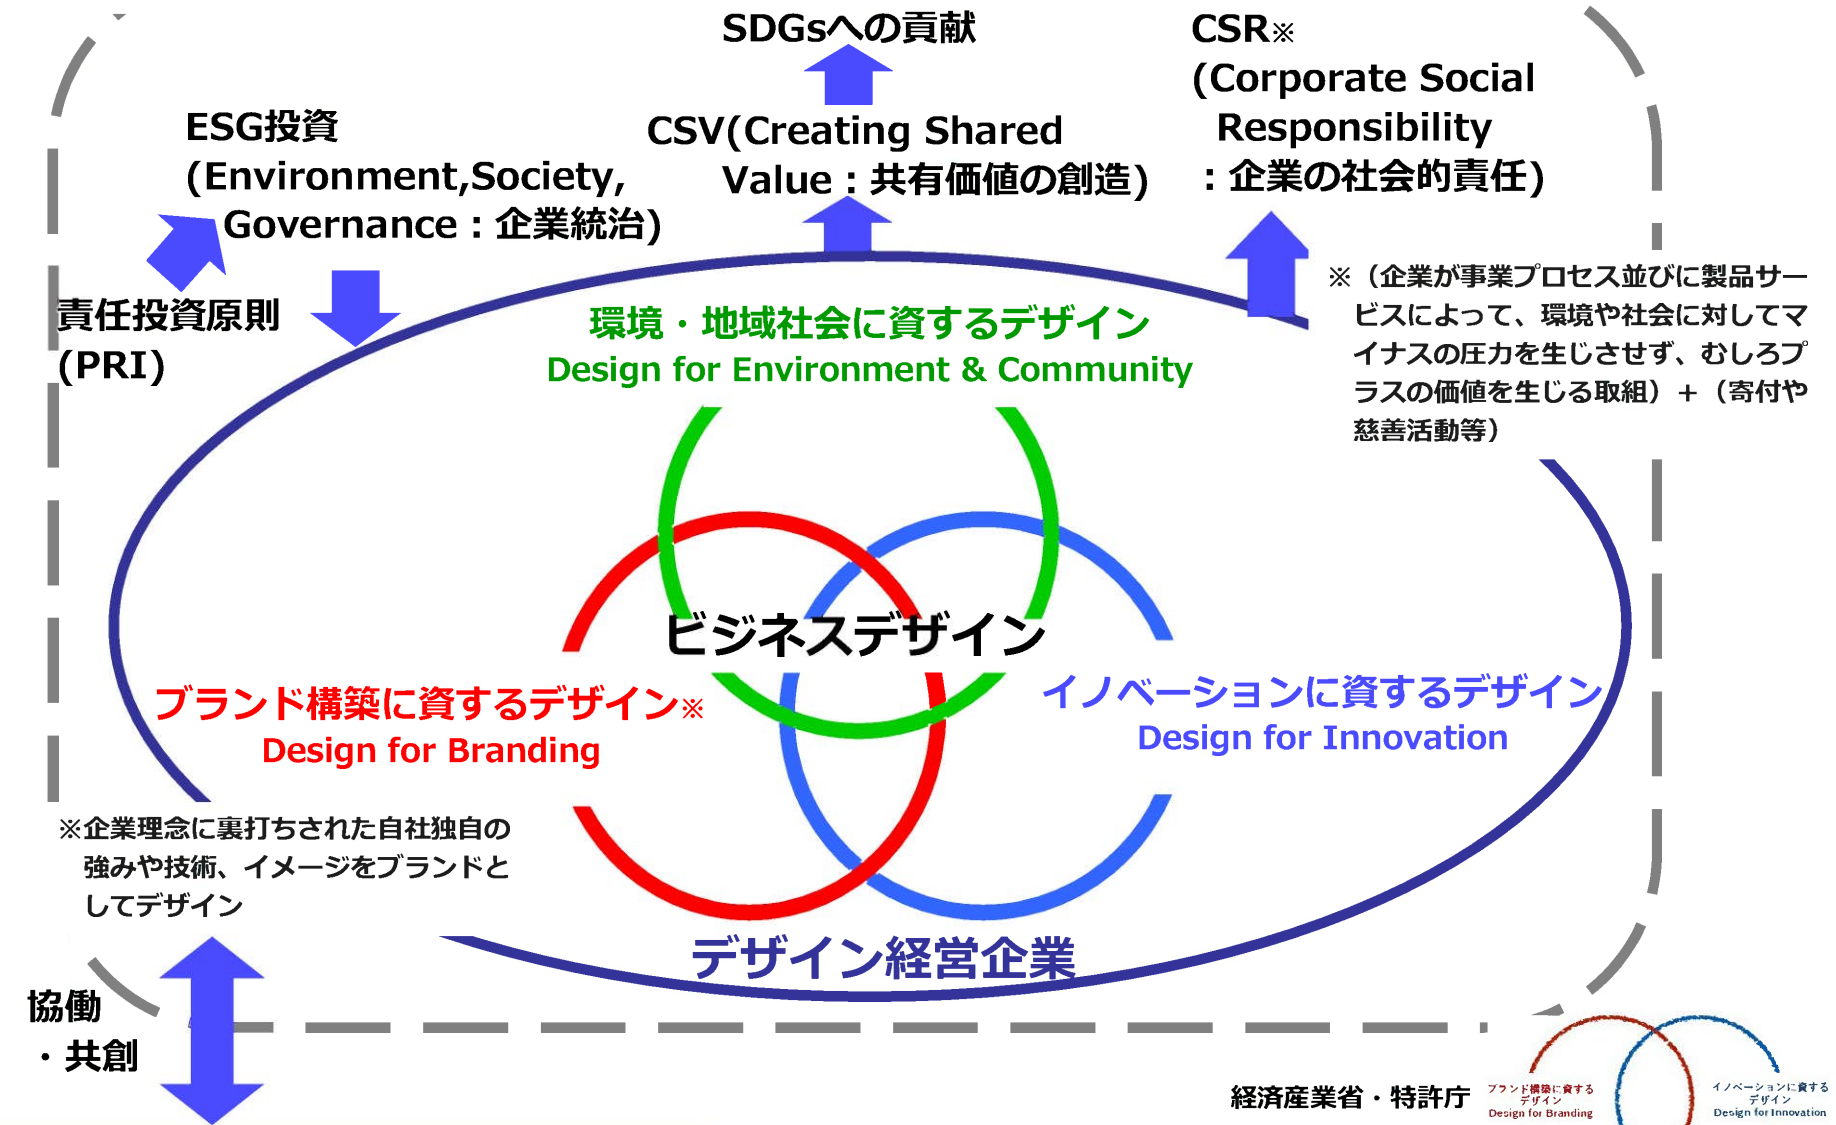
SDGsへの貢献

CSR※
(Corporate Social Responsibility
：企業の社会的責任)

ESG投資
(Environment,Society, Governance：企業統治)

CSV(Creating Shared Value：共有価値の創造)

責任投資原則
(PRI)

※（企業が事業プロセス並びに製品サービスによって、環境や社会に対してマイナスの圧力を生じさせず、むしろプラスの価値を生じる取組）＋（寄付や慈善活動等）

環境・地域社会に資するデザイン
Design for Environment & Community

ビジネスデザイン

ブランド構築に資するデザイン※
Design for Branding

イノベーションに資するデザイン
Design for Innovation

※企業理念に裏打ちされた自社独自の強みや技術、イメージをブランドとしてデザイン

デザイン経営企業

協働
・共創

経済産業省・特許庁

ブランド構築に資するデザイン
Design for Branding

イノベーションに資するデザイン
Design for Innovation